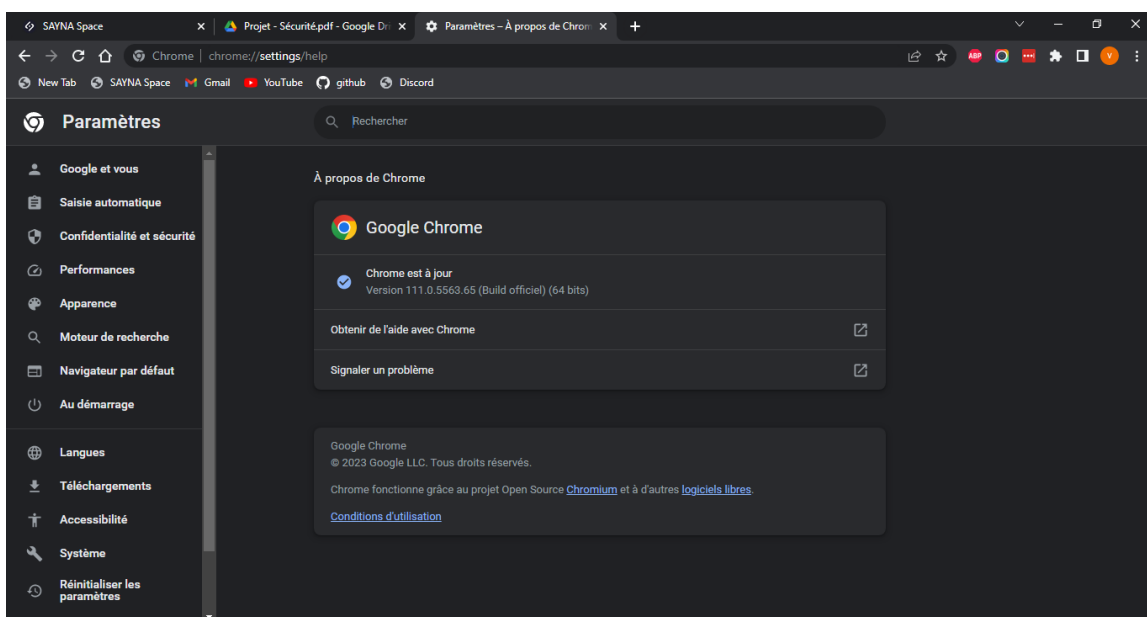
SAYNA Space ×
Projet - Sécurité.pdf - Google Dri ×
Paramètres – À propos de Chrom ×
+

Chrome | chrome://settings/help

ABP
V

New Tab SAYNA Space Gmail YouTube github Discord

Paramètres

Rechercher

Google et vous
Saisie automatique
Confidentialité et sécurité
Performances
Apparence
Moteur de recherche
Navigateur par défaut
Au démarrage
Langues
Téléchargements
Accessibilité
Système
Réinitialiser les paramètres

À propos de Chrome

Google Chrome

Chrome est à jour
Version 111.0.5563.65 (Build officiel) (64 bits)

Obtenir de l'aide avec Chrome

Signaler un problème

Google Chrome
© 2023 Google LLC. Tous droits réservés.

Chrome fonctionne grâce au projet Open Source Chromium et à d'autres logiciels libres.

Conditions d'utilisation